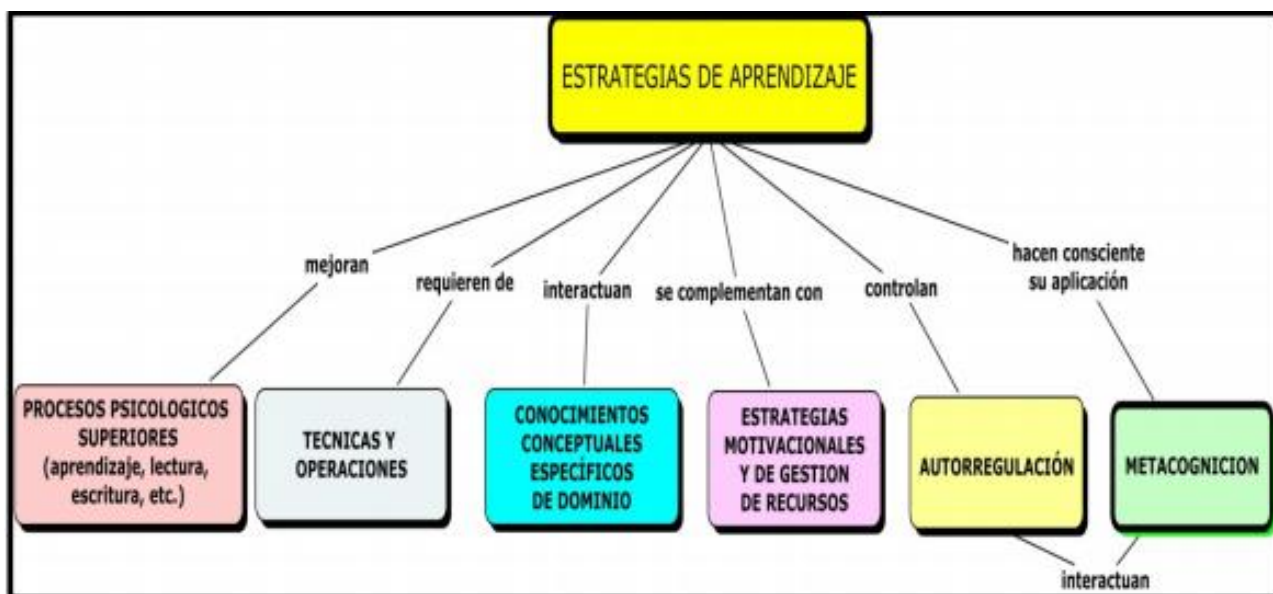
ESTRATEGIAS DE APRENDIZAJE

mejoran

requieren de

interactuan

se complementan con

controlan

hacen consciente su aplicación

PROCESOS PSICOLOGICOS SUPERIORES (aprendizaje, lectura, escritura, etc.)

TECNICAS Y OPERACIONES

CONOCIMIENTOS CONCEPTUALES ESPECÍFICOS DE DOMINIO

ESTRATEGIAS MOTIVACIONALES Y DE GESTION DE RECURSOS

AUTORREGULACIÓN

METACOGNICION

interactuan